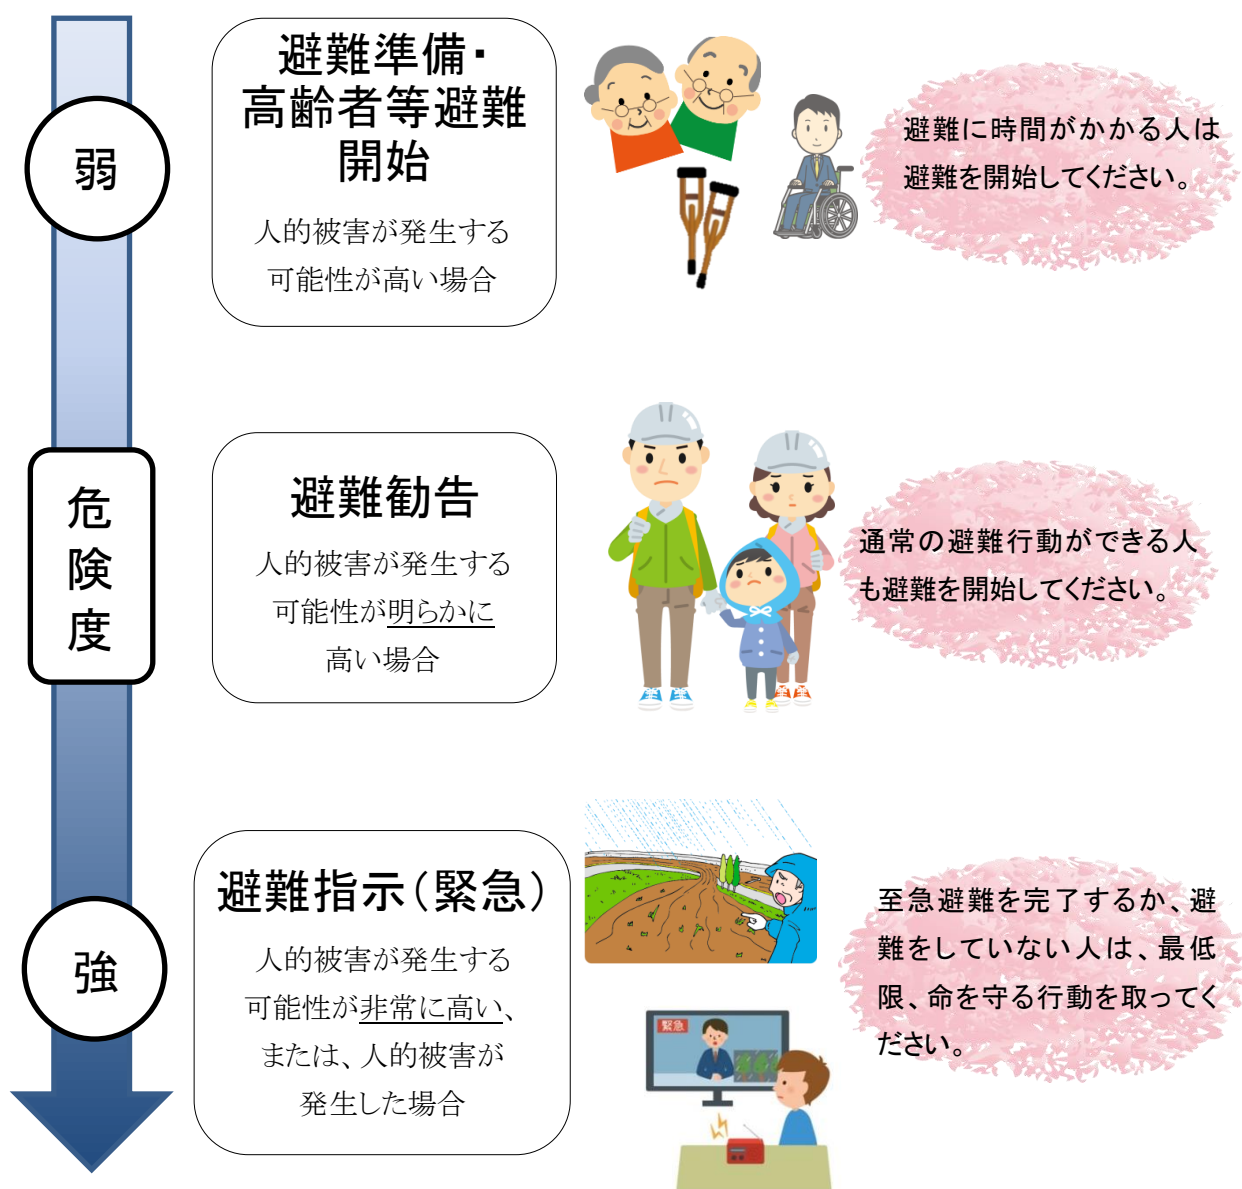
弱

危険度

強

避難準備・高齢者等避難開始

人的被害が発生する可能性が高い場合

避難に時間がかかる人は避難を開始してください。

避難勧告

人的被害が発生する可能性が明らかに高い場合

通常の避難行動ができる人も避難を開始してください。

避難指示(緊急)

人的被害が発生する可能性が非常に高い、または、人的被害が発生した場合

緊急

至急避難を完了するか、避難をしていない人は、最低限、命を守る行動を取ってください。